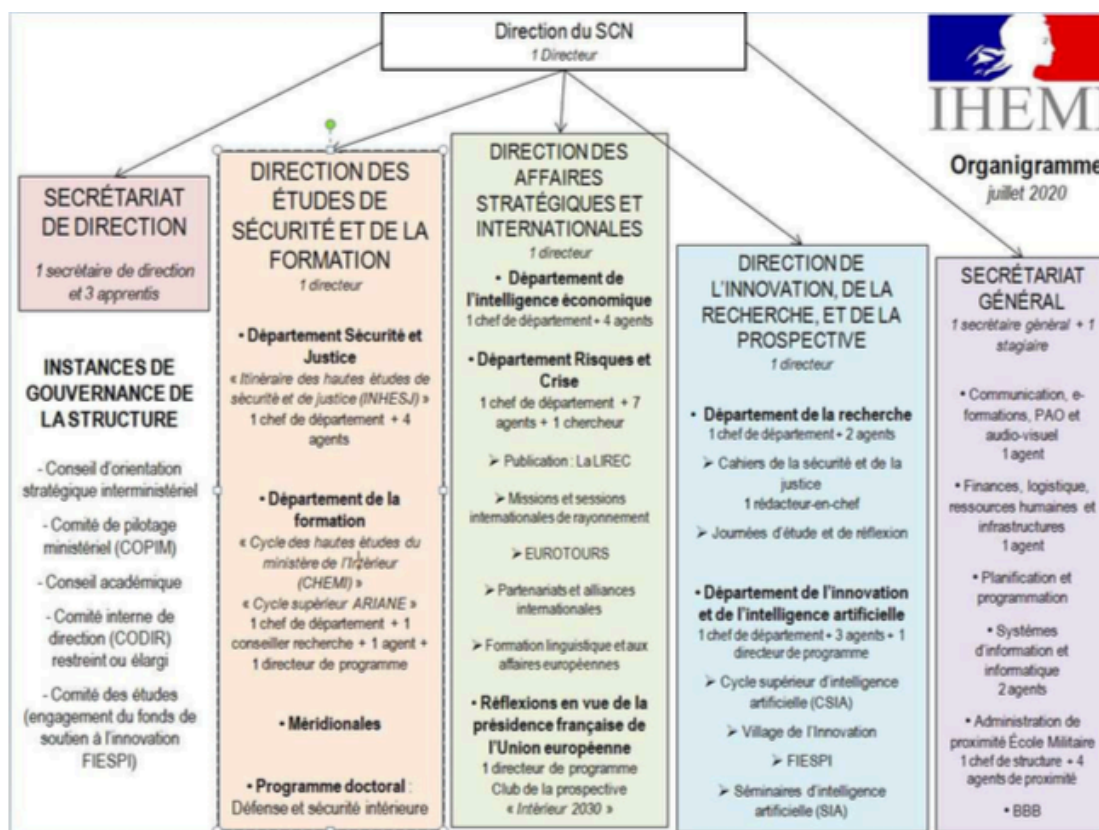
Direction du SCN
1 Directeur

IHEMI

Organigramme
juillet 2020

SECRÉTARIAT DE DIRECTION
1 secrétaire de direction et 3 apprentis

INSTANCES DE GOUVERNANCE DE LA STRUCTURE

- Conseil d'orientation stratégique interministériel

- Comité de pilotage ministériel (COPIM)

- Conseil académique

- Comité interne de direction (CODIR) restreint ou élargi

- Comité des études (engagement du fonds de soutien à l'innovation FIESPI)

DIRECTION DES ÉTUDES DE SÉCURITÉ ET DE LA FORMATION
1 directeur

• Département Sécurité et Justice
« Itinéraire des hautes études de sécurité et de justice (INHESJ) »
1 chef de département + 4 agents

• Département de la formation
« Cycle des hautes études du ministère de l'Intérieur (CHEMI) »
« Cycle supérieur ARIANE »
1 chef de département + 1 conseiller recherche + 1 agent + 1 directeur de programme

• Méridionales

• Programme doctoral : Défense et sécurité intérieure

DIRECTION DES AFFAIRES STRATÉGIQUES ET INTERNATIONALES
1 directeur

• Département de l'intelligence économique
1 chef de département + 4 agents

• Département Risques et Crise
1 chef de département + 7 agents + 1 chercheur

➢ Publication : La LIREC

➢ Missions et sessions internationales de rayonnement

➢ EUROTOURS

➢ Partenariats et alliances internationales

➢ Formation linguistique et aux affaires européennes

• Réflexions en vue de la présidence française de l'Union européenne
1 directeur de programme
Club de la prospective « Intérieur 2030 »

DIRECTION DE L'INNOVATION, DE LA RECHERCHE, ET DE LA PROSPECTIVE
1 directeur

• Département de la recherche
1 chef de département + 2 agents

➢ Cahiers de la sécurité et de la justice
1 rédacteur-en-chef

➢ Journées d'étude et de réflexion

• Département de l'innovation et de l'intelligence artificielle
1 chef de département + 3 agents + 1 directeur de programme

➢ Cycle supérieur d'intelligence artificielle (CSIA)

➢ Village de l'Innovation

➢ FIESPI

➢ Séminaires d'intelligence artificielle (SIA)

SECRÉTARIAT GÉNÉRAL
1 secrétaire général + 1 stagiaire

• Communication, e-formations, PAO et audio-visuel
1 agent

• Finances, logistique, ressources humaines et infrastructures
1 agent

• Planification et programmation

• Systèmes d'information et informatique
2 agents

• Administration de proximité École Militaire
1 chef de structure + 4 agents de proximité

• BBB